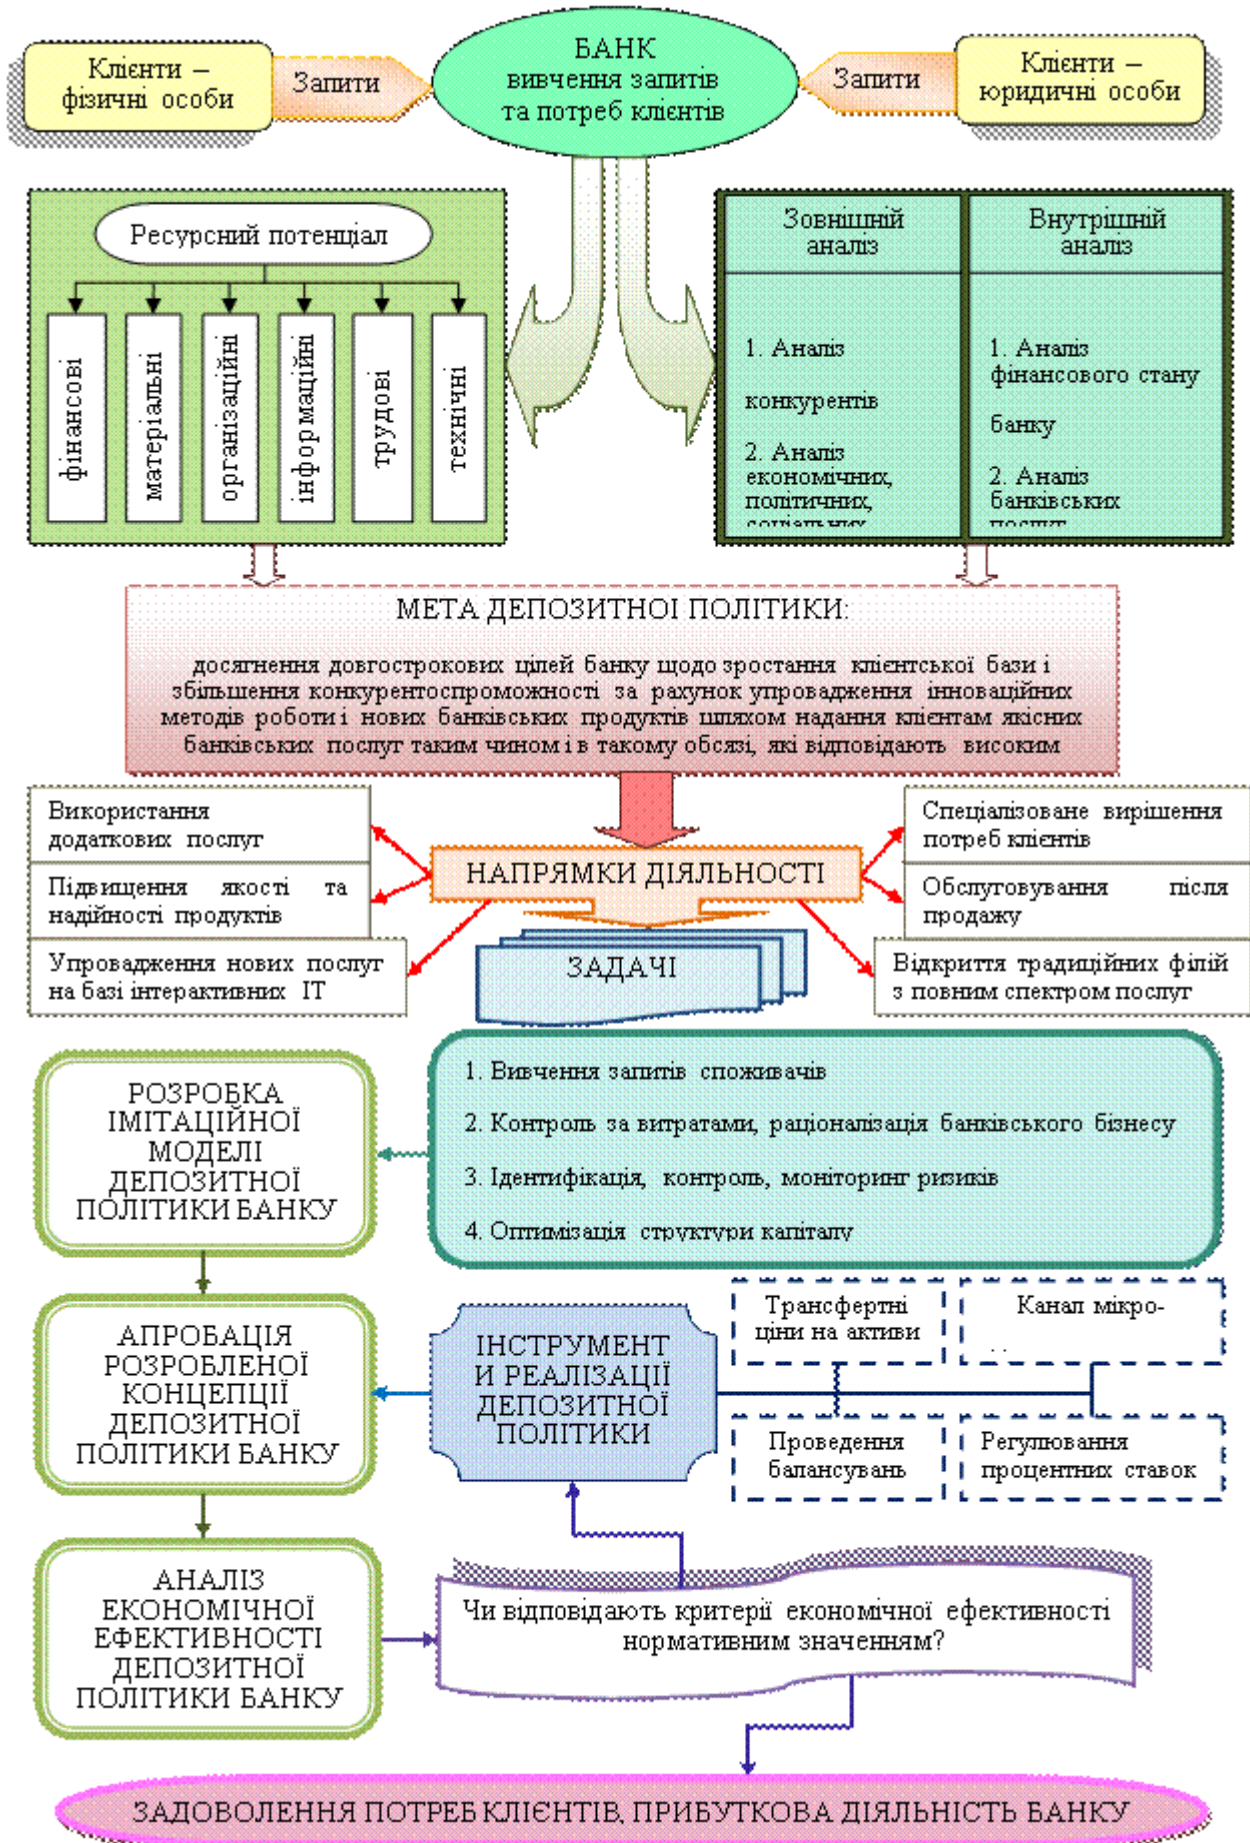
Клієнти – фізичні особи

Запити

БАНК вивчення запитів та потреб клієнтів

Запити

Клієнти – юридичні особи

Ресурсний потенціал

фінансові

матеріальні

організаційні

інформаційні

трудові

технічні

| Зовнішній аналіз | Внутрішній аналіз |
|---|---|
| 1. Аналіз конкурентів 2. Аналіз економічних, політичних, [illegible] | 1. Аналіз фінансового стану банку 2. Аналіз банківських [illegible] |

МЕТА ДЕПОЗИТНОЇ ПОЛІТИКИ:

досягнення довгострокових цілей банку щодо зростання клієнтської бази і збільшення конкурентоспроможності за рахунок упровадження інноваційних методів роботи і нових банківських продуктів шляхом надання клієнтам якісних банківських послуг таким чином і в такому обсязі, які відповідають високим

Використання додаткових послуг

Підвищення якості та надійності продуктів

Упровадження нових послуг на базі інтерактивних ІТ

НАПРЯМКИ ДІЯЛЬНОСТІ

ЗАДАЧІ

Спеціалізоване вирішення потреб клієнтів

Обслуговування після продажу

Відкриття традиційних філій з повним спектром послуг

РОЗРОБКА ІМІТАЦІЙНОЇ МОДЕЛІ ДЕПОЗИТНОЇ ПОЛІТИКИ БАНКУ

1. Вивчення запитів споживачів

2. Контроль за витратами, раціоналізація банківського бізнесу

3. Ідентифікація, контроль, моніторинг ризиків

4. Оптимізація структури капіталу

АПРОБАЦІЯ РОЗРОБЛЕНОЇ КОНЦЕПЦІЇ ДЕПОЗИТНОЇ ПОЛІТИКИ БАНКУ

ІНСТРУМЕНТ И РЕАЛІЗАЦІЇ ДЕПОЗИТНОЇ ПОЛІТИКИ

Трансфертні ціни на активи

Канал мікро-

Проведення балансувань

Регулювання процентних ставок

АНАЛІЗ ЕКОНОМІЧНОЇ ЕФЕКТИВНОСТІ ДЕПОЗИТНОЇ ПОЛІТИКИ БАНКУ

Чи відповідають критерії економічної ефективності нормативним значенням?

ЗАДОВОЛЕННЯ ПОТРЕБ КЛІЄНТІВ, ПРИБУТКОВА ДІЯЛЬНІСТЬ БАНКУ